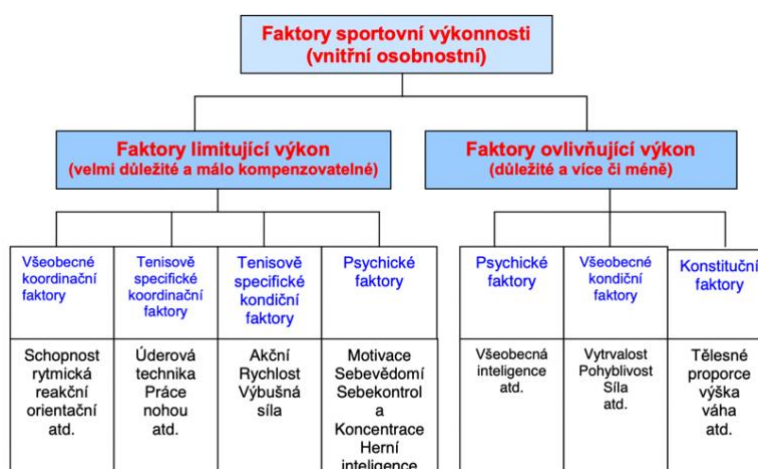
Faktory sportovní výkonnosti
(vnitřní osobnostní)

Faktory limitující výkon
(velmi důležité a málo kompenzovatelné)

Faktory ovlivňující výkon
(důležité a více či méně)

Všeobecné koordinační faktory

Schopnost rytmická reakční orientační atd.

Tenisově specifické koordinační faktory

Úderová technika Práce nohou atd.

Tenisově specifické kondiční faktory

Akční Rychlost Výbušná síla

Psychické faktory

Motivace Sebevědomí Sebekontrol a Koncentrace Herní inteligence

Psychické faktory

Všeobecná inteligence atd.

Všeobecné kondiční faktory

Vytrvalost Pohyblivost Síla atd.

Konstituční faktory

Tělesné proporce výška váha atd.